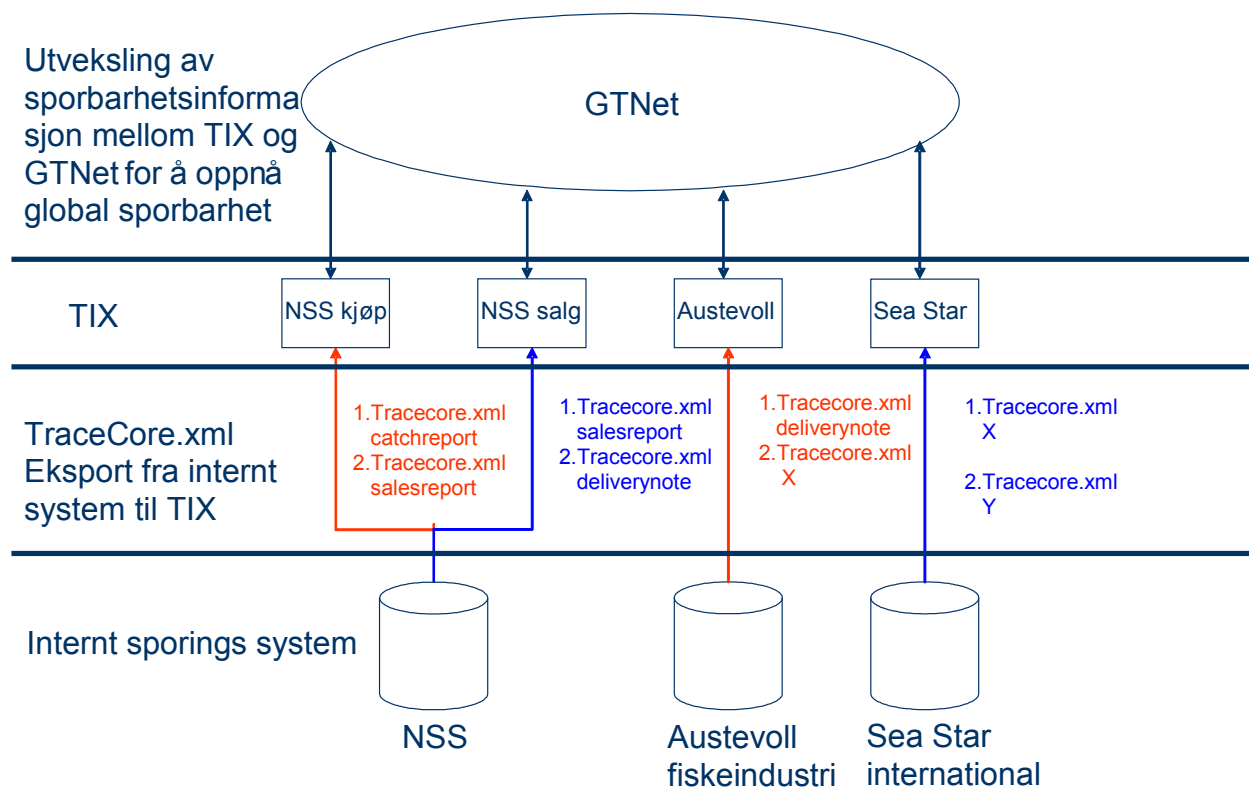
Utveksling av sporbarhetsinformasjon mellom TIX og GTNet for å oppnå global sporbarhet

GTNet

TIX

NSS kjøp

NSS salg

Austevoll

Sea Star

TraceCore.xml Eksport fra internt system til TIX

1.Tracecore.xml catchreport
2.Tracecore.xml salesreport

1.Tracecore.xml salesreport
2.Tracecore.xml deliverynote

1.Tracecore.xml deliverynote
2.Tracecore.xml X

1.Tracecore.xml X

2.Tracecore.xml Y

Internt sporings system

NSS

Austevoll fiskeindustri

Sea Star international